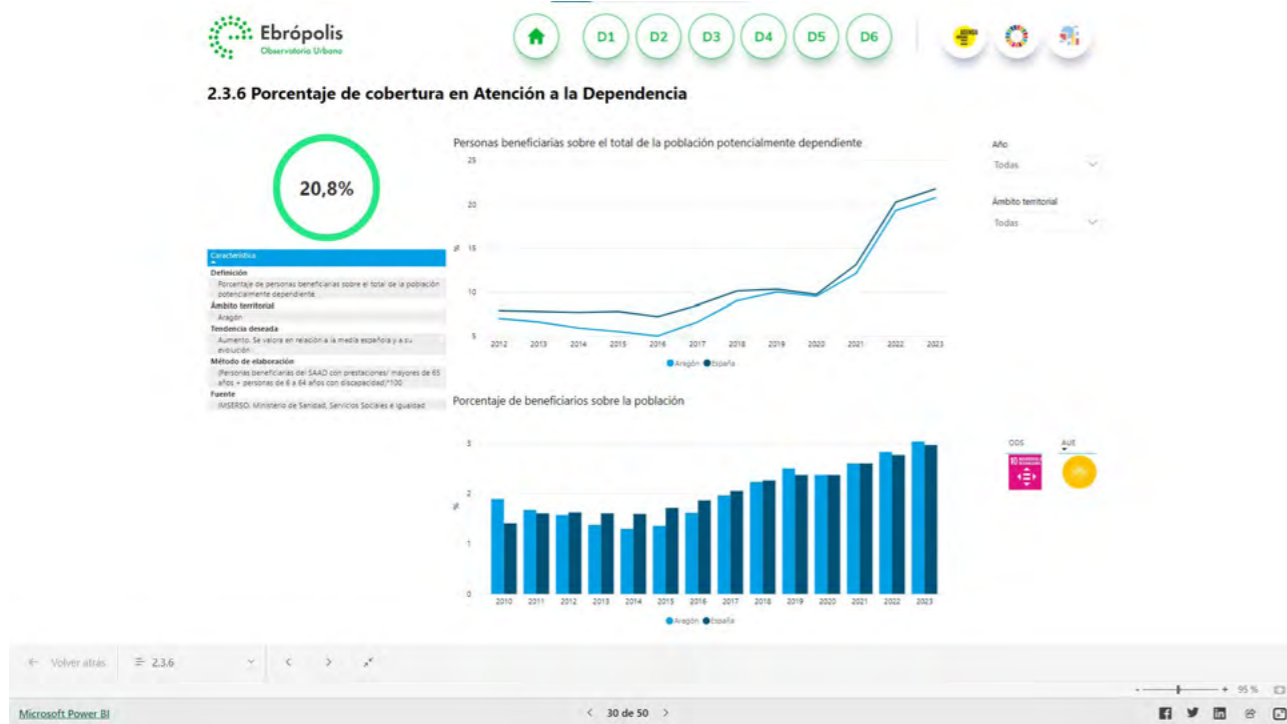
Ebrópolis
Observatorio Urbano

D1 D2 D3 D4 D5 D6

2.3.6 Porcentaje de cobertura en Atención a la Dependencia

20,8%

| Característica |
|---|
| **Definición** |
| Porcentaje de personas beneficiarias sobre el total de la población potencialmente dependiente |
| **Ámbito territorial** |
| Aragón |
| **Tendencia deseada** |
| Aumento. Se valora en relación a la media española y a su evolución |
| **Método de elaboración** |
| (Personas beneficiarias del SAAD con prestaciones/ mayores de 65 años + personas de 6 a 64 años con discapacidad)*100 |
| **Fuente** |
| IMSERSO. Ministerio de Sanidad, Servicios Sociales e Igualdad |

Personas beneficiarias sobre el total de la población potencialmente dependiente

25
20
15
10
5
%
2012 2013 2014 2015 2016 2017 2018 2019 2020 2021 2022 2023

Aragón España

Porcentaje de beneficiarios sobre la población

3
2
1
0
%
2010 2011 2012 2013 2014 2015 2016 2017 2018 2019 2020 2021 2022 2023

Aragón España

Año
Todas

Ámbito territorial
Todas

ODS
AUE

Volver atrás 2.3.6

Microsoft Power BI
30 de 50
95 %